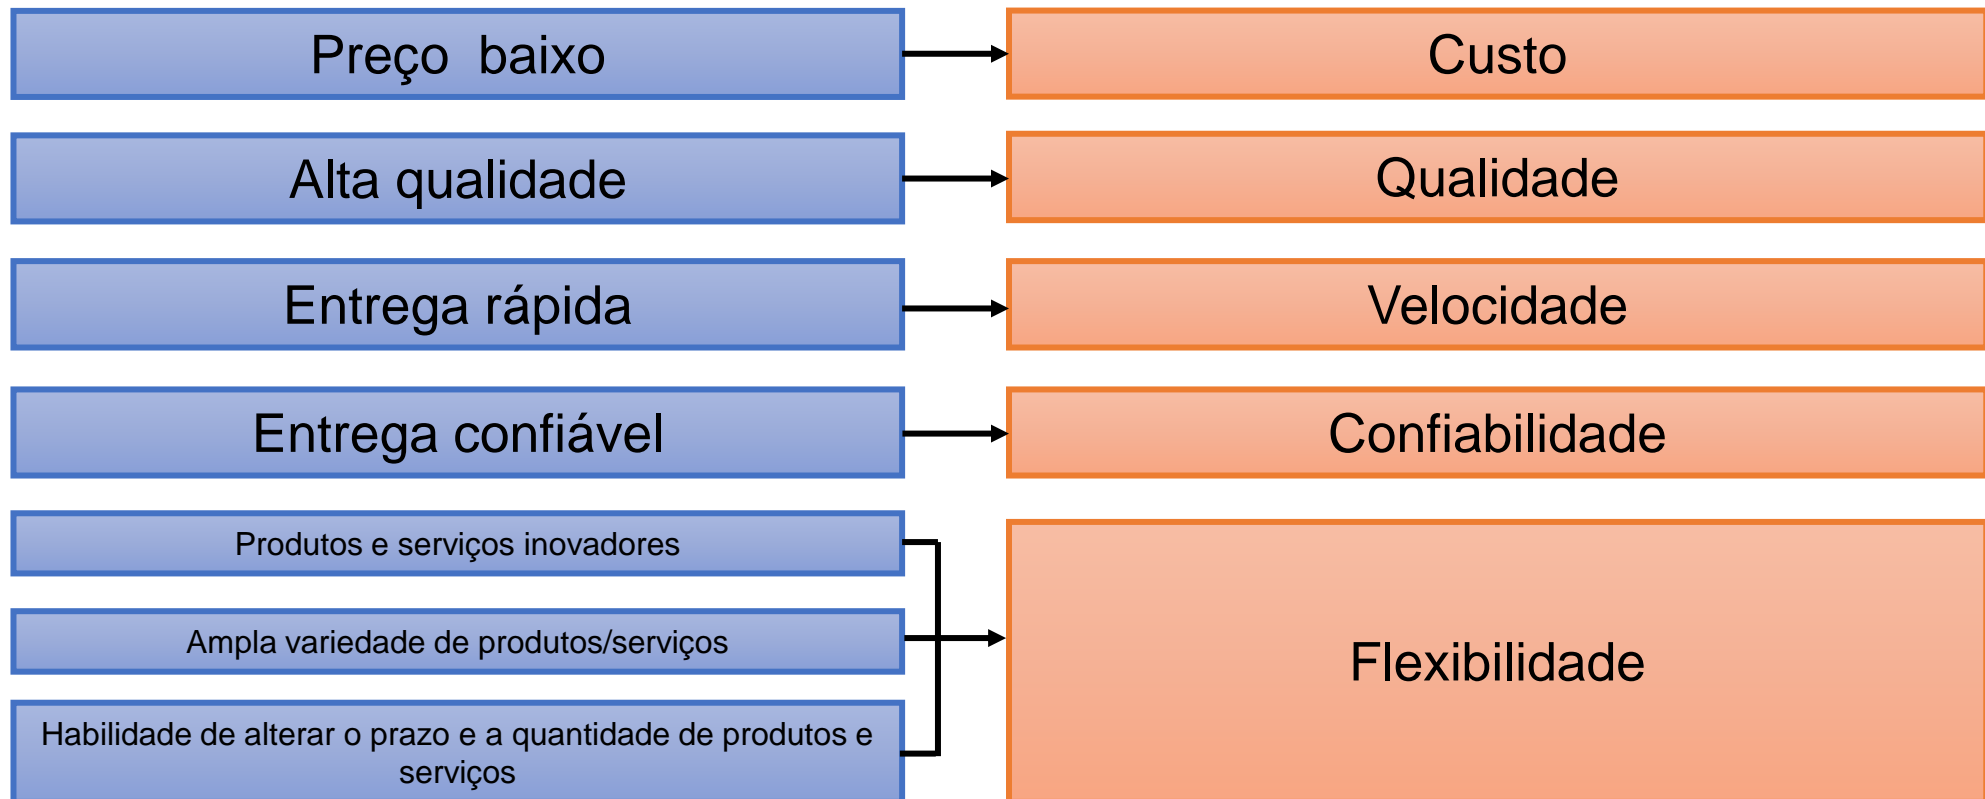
Preço baixo

Custo

Alta qualidade

Qualidade

Entrega rápida

Velocidade

Entrega confiável

Confiabilidade

Produtos e serviços inovadores

Ampla variedade de produtos/serviços

Habilidade de alterar o prazo e a quantidade de produtos e serviços

Flexibilidade